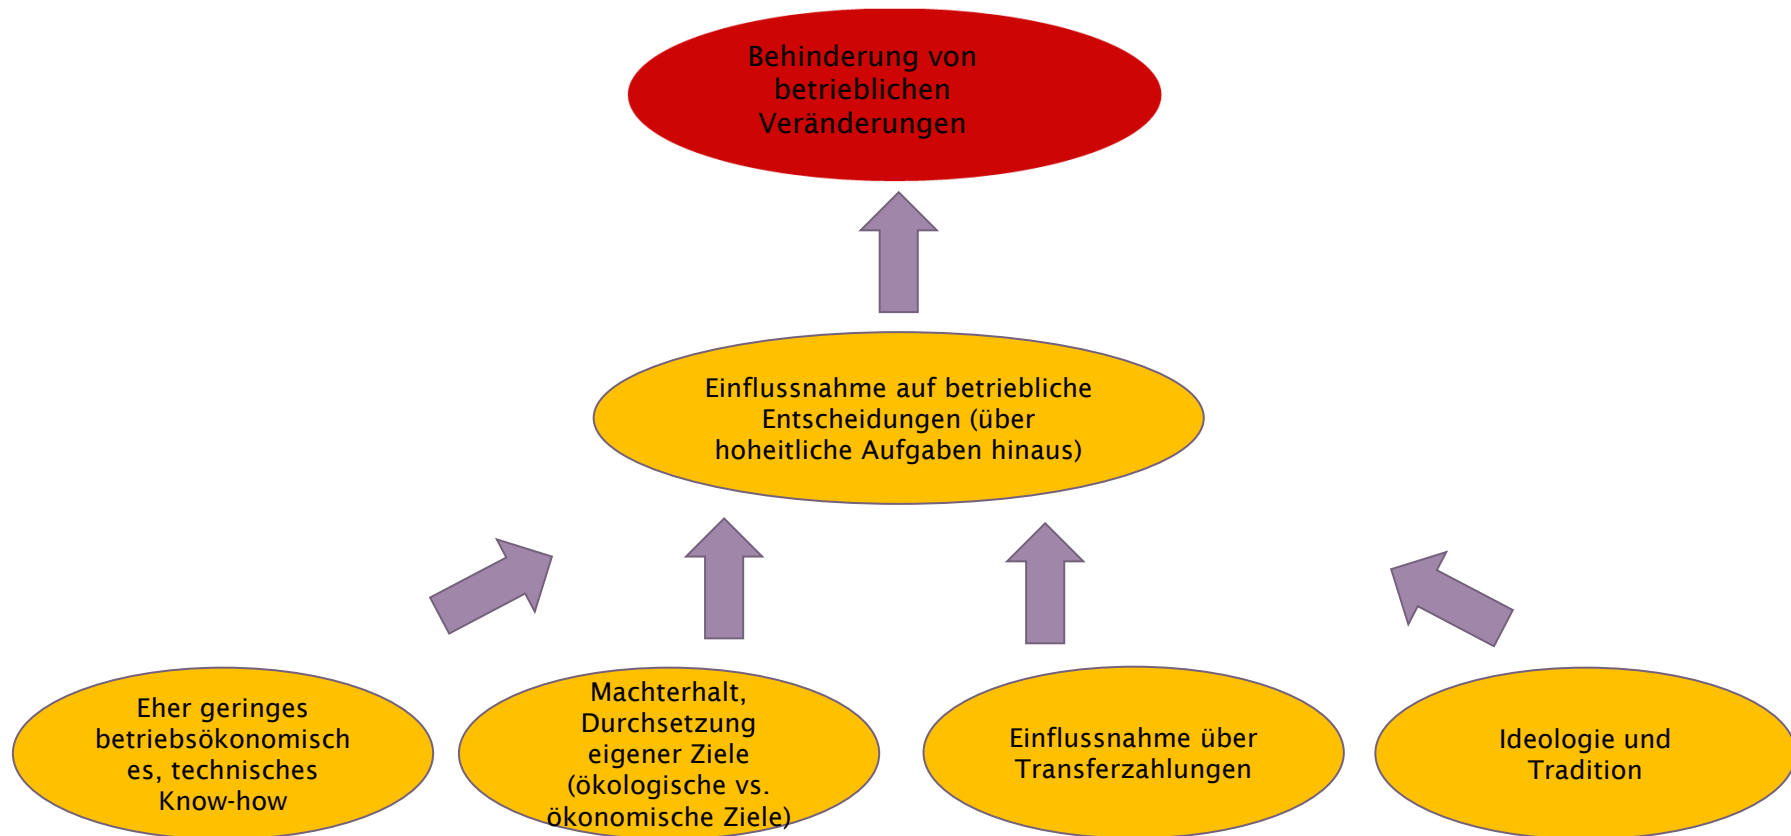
Behinderung von betrieblichen Veränderungen

Einflussnahme auf betriebliche Entscheidungen (über hoheitliche Aufgaben hinaus)

Eher geringes betriebsökonomisches, technisches Know-how

Machterhalt, Durchsetzung eigener Ziele (ökologische vs. ökonomische Ziele)

Einflussnahme über Transferzahlungen

Ideologie und Tradition